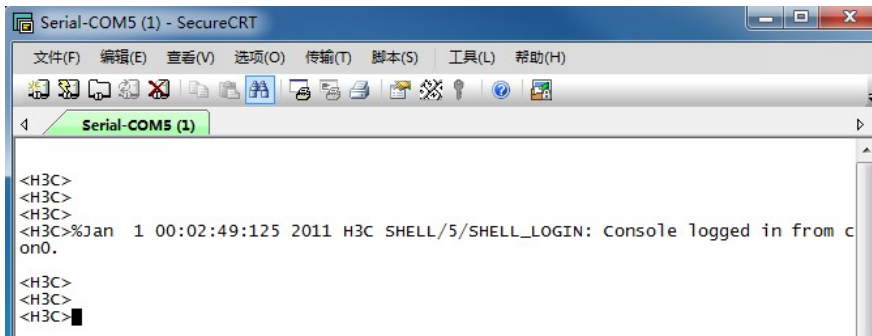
Serial-COM5 (1) - SecureCRT

文件(F) 编辑(E) 查看(V) 选项(O) 传输(T) 脚本(S) 工具(L) 帮助(H)

Serial-COM5 (1)

<H3C>
<H3C>
<H3C>
<H3C>%Jan 1 00:02:49:125 2011 H3C SHELL/5/SHELL_LOGIN: Console logged in from con0.

<H3C>
<H3C>
<H3C>